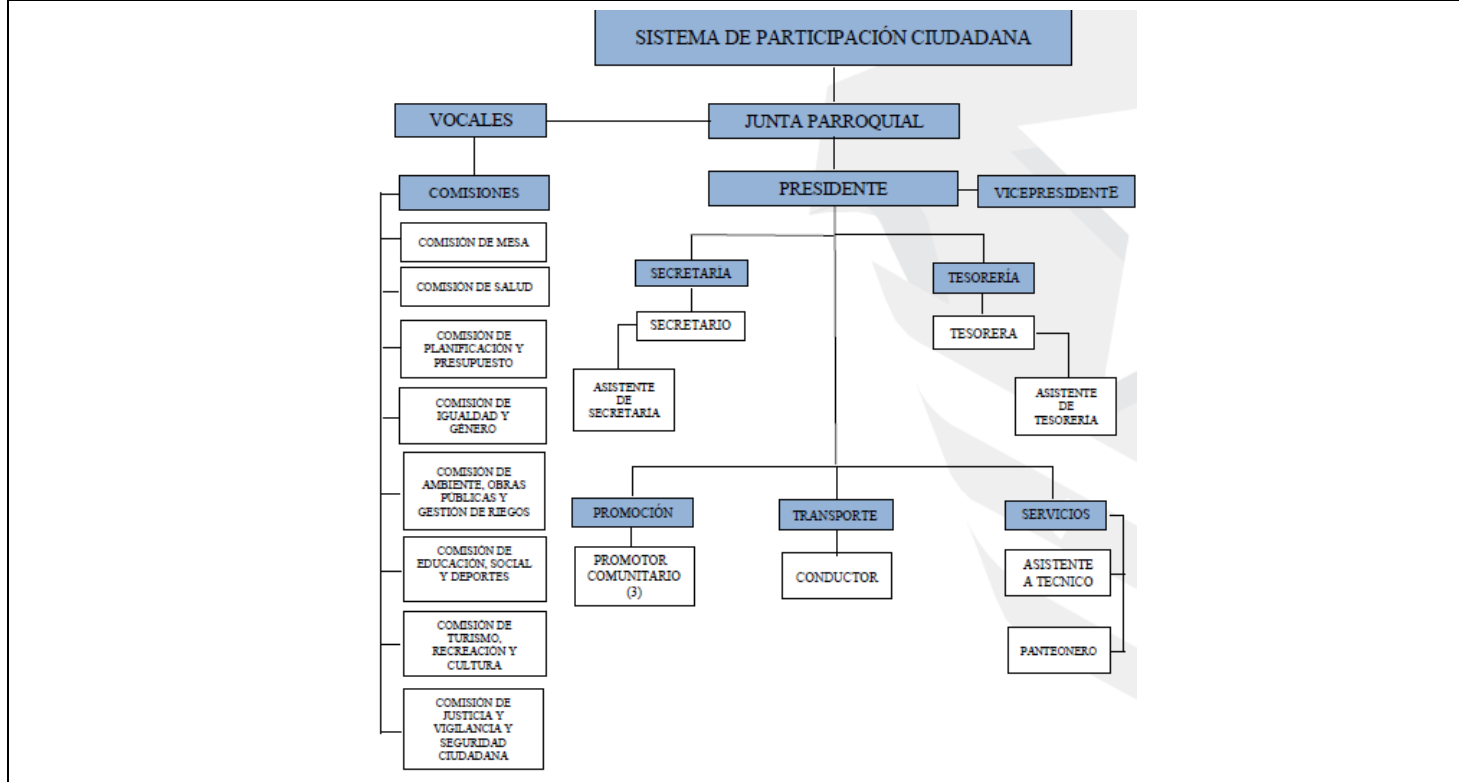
SISTEMA DE PARTICIPACIÓN CIUDADANA

VOCALES

JUNTA PARROQUIAL

COMISIONES

PRESIDENTE

VICEPRESIDENTE

COMISIÓN DE MESA

COMISIÓN DE SALUD

COMISIÓN DE PLANIFICACIÓN Y PRESUPUESTO

COMISIÓN DE IGUALDAD Y GÉNERO

COMISIÓN DE AMBIENTE, OBRAS PÚBLICAS Y GESTIÓN DE RIEGOS

COMISIÓN DE EDUCACIÓN, SOCIAL Y DEPORTES

COMISIÓN DE TURISMO, RECREACIÓN Y CULTURA

COMISIÓN DE JUSTICIA Y VIGILANCIA Y SEGURIDAD CIUDADANA

SECRETARÍA

SECRETARIO

ASISTENTE DE SECRETARÍA

TESORERÍA

TESORERA

ASISTENTE DE TESORERÍA

PROMOCIÓN

PROMOTOR COMUNITARIO (3)

TRANSPORTE

CONDUCTOR

SERVICIOS

ASISTENTE A TECNICO

PANTEONERO